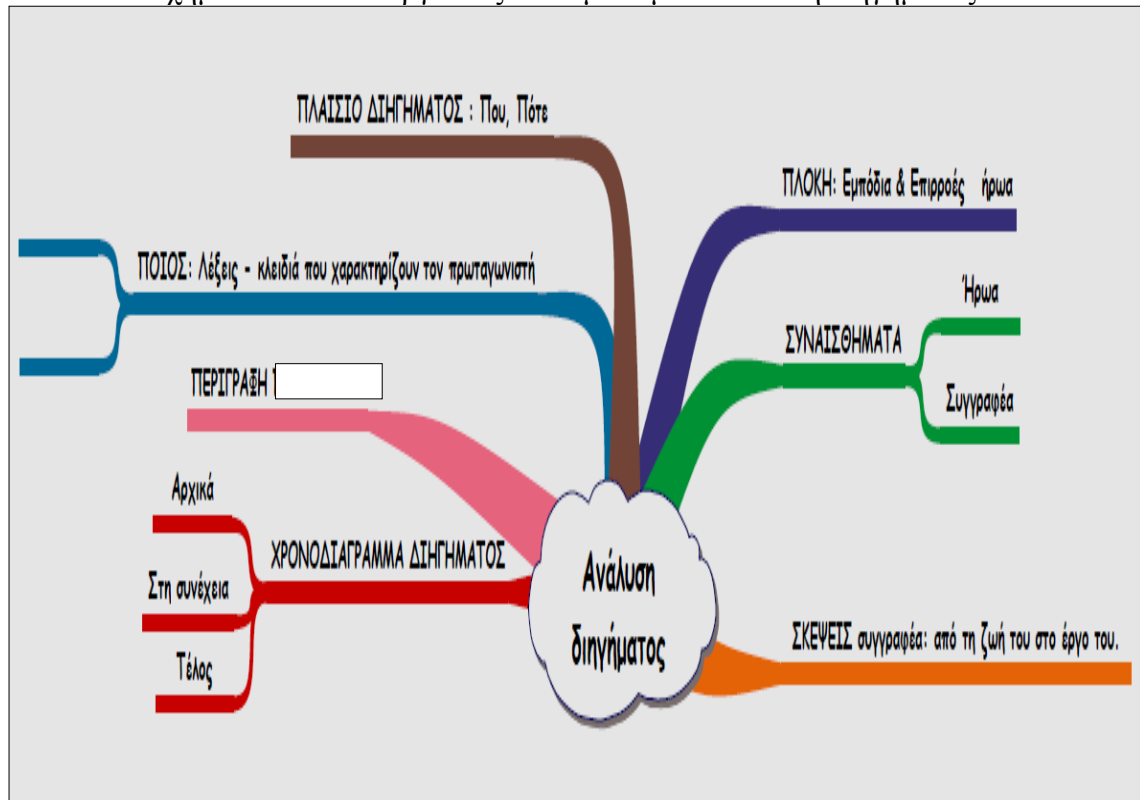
ΠΛΑΙΣΙΟ ΔΙΗΓΗΜΑΤΟΣ : Που, Πότε

ΠΛΟΚΗ: Εμπόδια & Επιρροές ήρωα

ΠΟΙΟΣ: Λέξεις - κλειδιά που χαρακτηρίζουν τον πρωταγωνιστή

Ήρωα

ΣΥΝΑΙΣΘΗΜΑΤΑ

Συγγραφέα

ΠΕΡΙΓΡΑΦΗ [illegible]

Αρχικά

ΧΡΟΝΟΔΙΑΓΡΑΜΜΑ ΔΙΗΓΗΜΑΤΟΣ

Στη συνέχεια

Τέλος

Ανάλυση διηγήματος

ΣΚΕΨΕΙΣ συγγραφέα: από τη ζωή του στο έργο του.